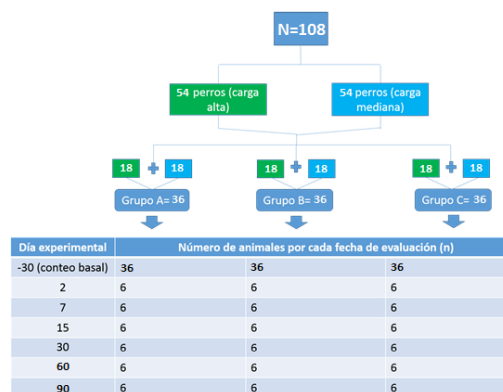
N=108

54 perros (carga alta)

54 perros (carga mediana)

18 + 18

Grupo A= 36

18 + 18

Grupo B= 36

18 + 18

Grupo C= 36

| Día experimental | Número de animales por cada fecha de evaluación (n) | | |
|---|---|---|---|
| -30 (conteo basal) | 36 | 36 | 36 |
| 2 | 6 | 6 | 6 |
| 7 | 6 | 6 | 6 |
| 15 | 6 | 6 | 6 |
| 30 | 6 | 6 | 6 |
| 60 | 6 | 6 | 6 |
| 90 | 6 | 6 | 6 |